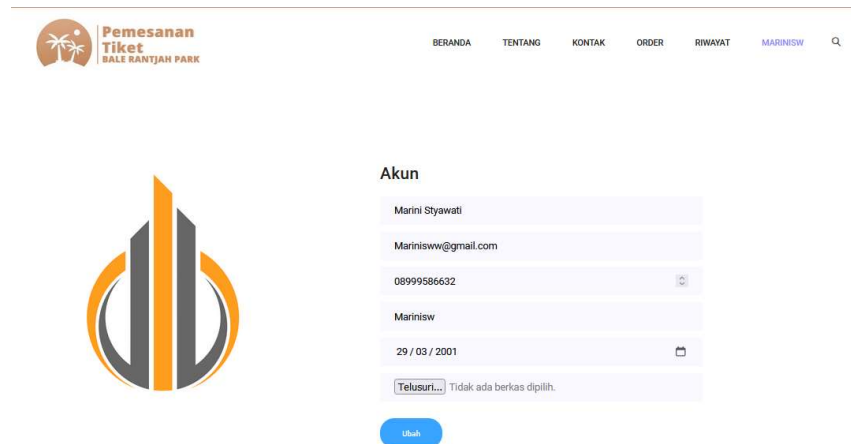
Pemesanan Tiket
BALE RANTJAH PARK

BERANDA TENTANG KONTAK ORDER RIWAYAT MARINISW

Akun

Marini Styawati

Marinisww@gmail.com

08999586632

Marinisw

29 / 03 / 2001

Telusuri... Tidak ada berkas dipilih.

Ubah